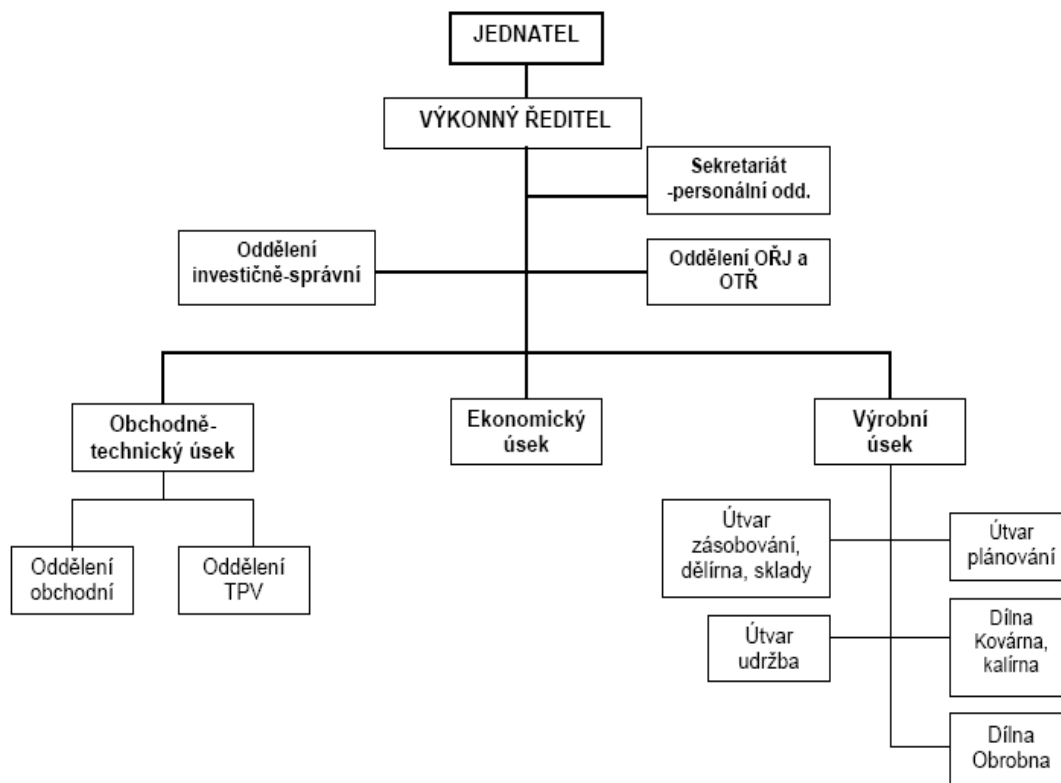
JEDNATEL

VÝKONNÝ ŘEDITEL

Sekretariát -personální odd.

Oddělení investičně-správní

Oddělení OŘJ a OTŘ

Obchodně-technický úsek

Ekonomický úsek

Výrobní úsek

Oddělení obchodní

Oddělení TPV

Útvar zásobování, dělírna, sklady

Útvar plánování

Útvar udržba

Dílna Kovárna, kalírna

Dílna Obrobna